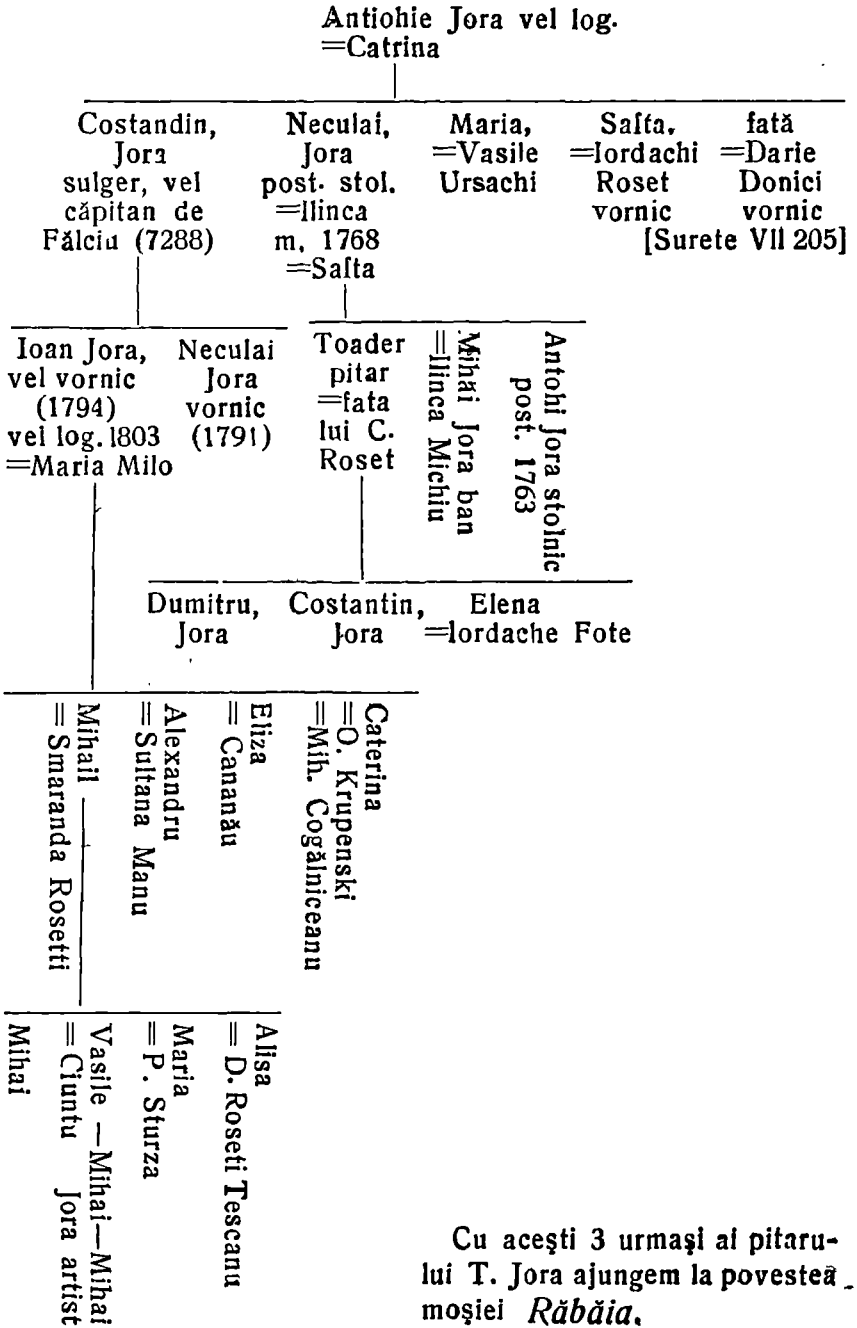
Antiohie Jora vel log.
=Catrina

Costandin, Jora sulger, vel căpitan de Fălciu (7288)

Neculai, Jora post. stol. =Ilinca m. 1768 =Safta

Maria, =Vasile Ursachi

Safta, =Iordachi Roset vornic

fată =Darie Donici vornic [Surete VII 205]

Ioan Jora, vel vornic (1794) vel log. 1803 =Maria Milo

Neculai Jora vornic (1791)

Toader pitar =fata lui C. Roset

Mihai Jora ban =Ilinca Michiu

Antohi Jora stolnic post. 1763

Dumitru, Jora

Costantin, Jora

Elena =Iordache Fote

Mihail =Smaranda Rosetti

Alexandru =Sultana Manu

Eliza =Cananău

Caterina =O. Krupenski =Mih. Cogălniceanu

Mihai

Vasile —Mihai—Mihai =Ciuntu Jora artist

Maria =P. Sturza

Alisa =D. Roseti Tescanu

Cu aceşti 3 urmaşi ai pitarului T. Jora ajungem la povestea moşiei Răbăia.